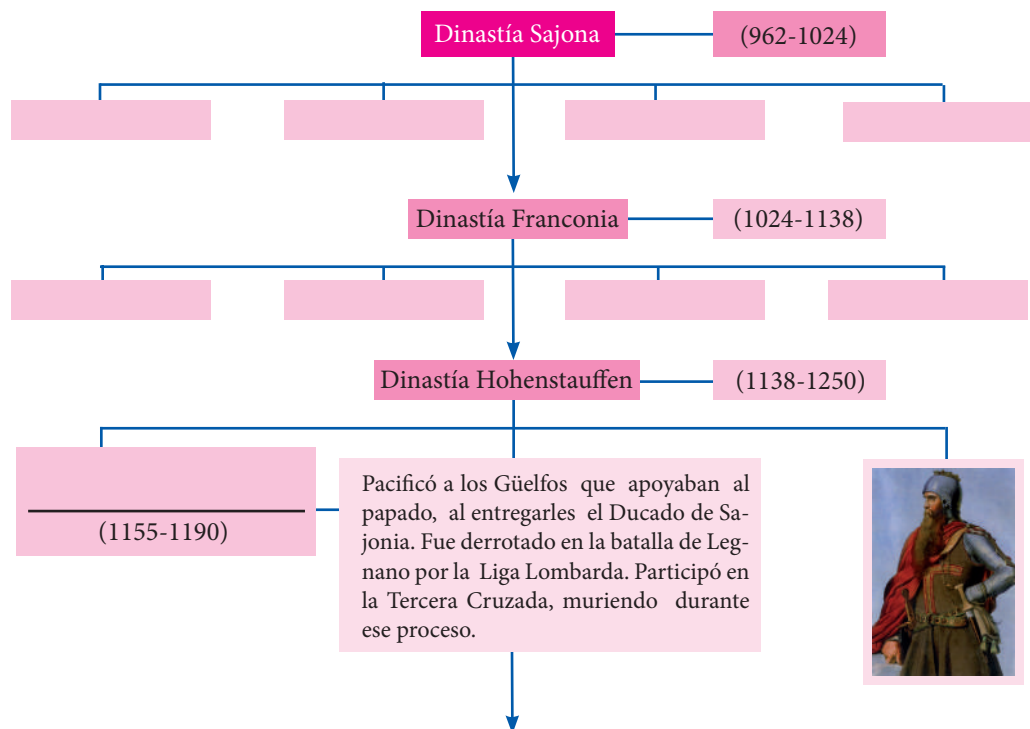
Dinastía Sajona

(962-1024)

Dinastía Franconia

(1024-1138)

Dinastía Hohenstauffen

(1138-1250)

(1155-1190)

Pacificó a los Güelfos que apoyaban al papado, al entregarles el Ducado de Sajonia. Fue derrotado en la batalla de Legnano por la Liga Lombarda. Participó en la Tercera Cruzada, muriendo durante ese proceso.